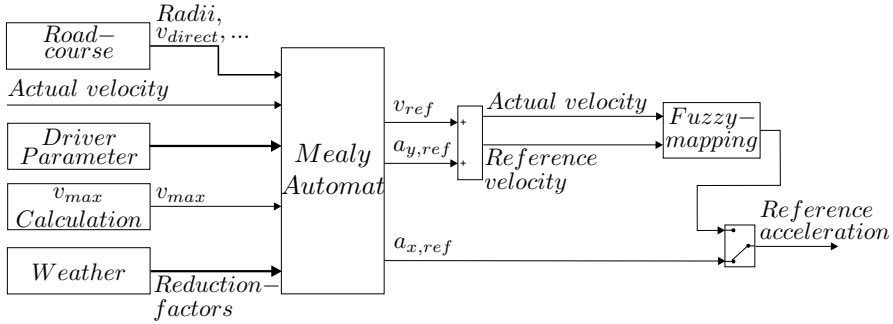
$Road-course$

$Radii,$ $v_{direct}, ...$

$Actual\ velocity$

$Driver\ Parameter$

$v_{max}$ $Calculation$

$v_{max}$

$Weather$

$Reduction-factors$

$Mealy\ Automat$

$v_{ref}$

$a_{y,ref}$

$a_{x,ref}$

+

+

$Actual\ velocity$

$Reference\ velocity$

$Fuzzy-mapping$

$Reference\ acceleration$